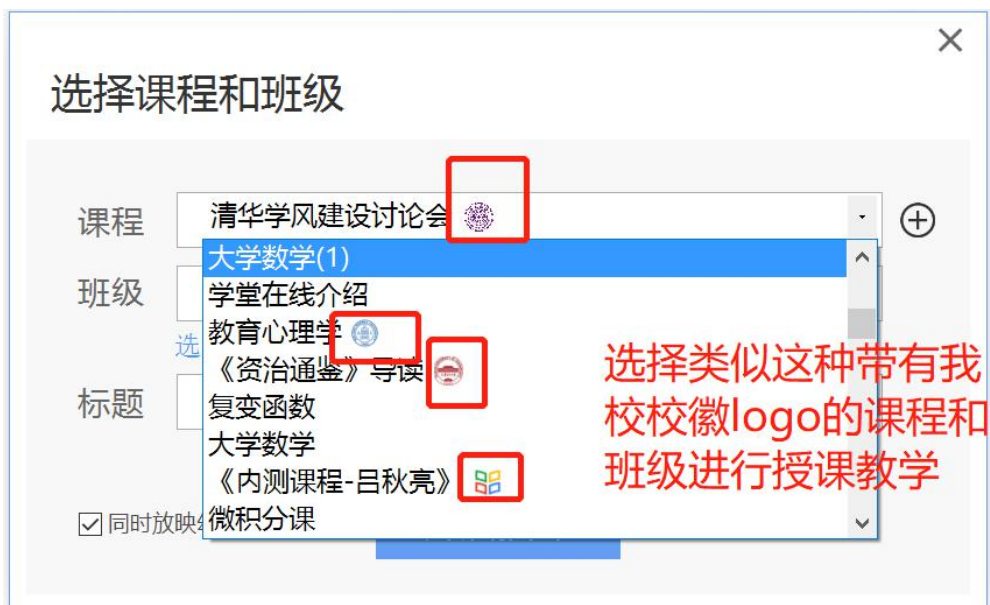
选择课程和班级

课程 清华学风建设讨论会

班级

选

标题

大学数学(1)
学堂在线介绍
教育心理学
《资治通鉴》导读
复变函数
大学数学
《内测课程-吕秋亮》
微积分课

选择类似这种带有我校校徽logo的课程和班级进行授课教学

☑ 同时放映